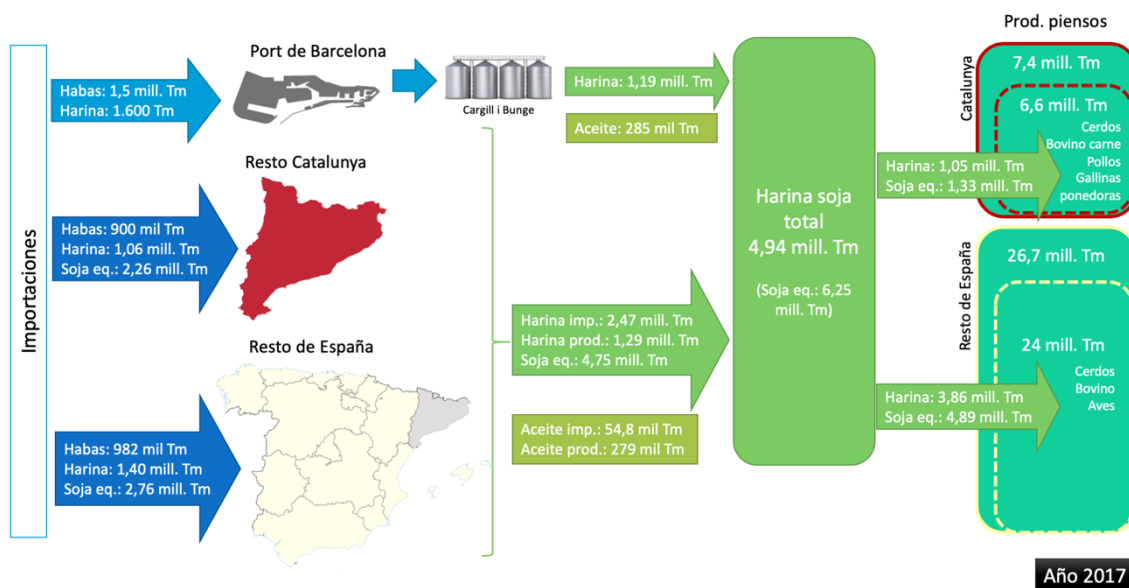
Importaciones

Port de Barcelona

Habas: 1,5 mill. Tm
Harina: 1.600 Tm

Cargill i Bunge

Harina: 1,19 mill. Tm

Aceite: 285 mil Tm

Resto Catalunya

Habas: 900 mil Tm
Harina: 1,06 mill. Tm
Soja eq.: 2,26 mill. Tm

Resto de España

Habas: 982 mil Tm
Harina: 1,40 mill. Tm
Soja eq.: 2,76 mill. Tm

Harina imp.: 2,47 mill. Tm
Harina prod.: 1,29 mill. Tm
Soja eq.: 4,75 mill. Tm

Aceite imp.: 54,8 mil Tm
Aceite prod.: 279 mil Tm

Harina soja total
4,94 mill. Tm

(Soja eq.: 6,25 mill. Tm)

Prod. piensos

Catalunya

7,4 mill. Tm

6,6 mill. Tm

Cerdos
Bovino carne
Pollos
Gallinas ponedoras

Harina: 1,05 mill. Tm
Soja eq.: 1,33 mill. Tm

Resto de España

26,7 mill. Tm

24 mill. Tm

Cerdos
Bovino
Aves

Harina: 3,86 mill. Tm
Soja eq.: 4,89 mill. Tm

Año 2017